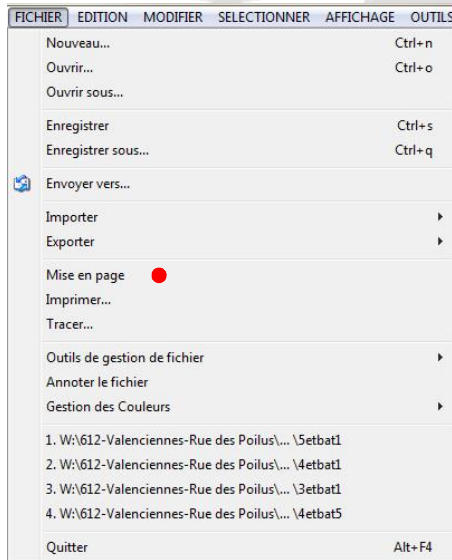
FICHIER EDITION MODIFIER SELECTIONNER AFFICHAGE OUTILS

Nouveau... Ctrl+n
Ouvrir... Ctrl+o
Ouvrir sous...

Enregistrer Ctrl+s
Enregistrer sous... Ctrl+q

Envoyer vers...

Importer
Exporter

Mise en page
Imprimer...
Tracer...

Outils de gestion de fichier
Annoter le fichier
Gestion des Couleurs

1. W:\612-Valenciennes-Rue des Poilus\... \5etbat1
2. W:\612-Valenciennes-Rue des Poilus\... \4etbat1
3. W:\612-Valenciennes-Rue des Poilus\... \3etbat1
4. W:\612-Valenciennes-Rue des Poilus\... \4etbat5

Quitter Alt+F4